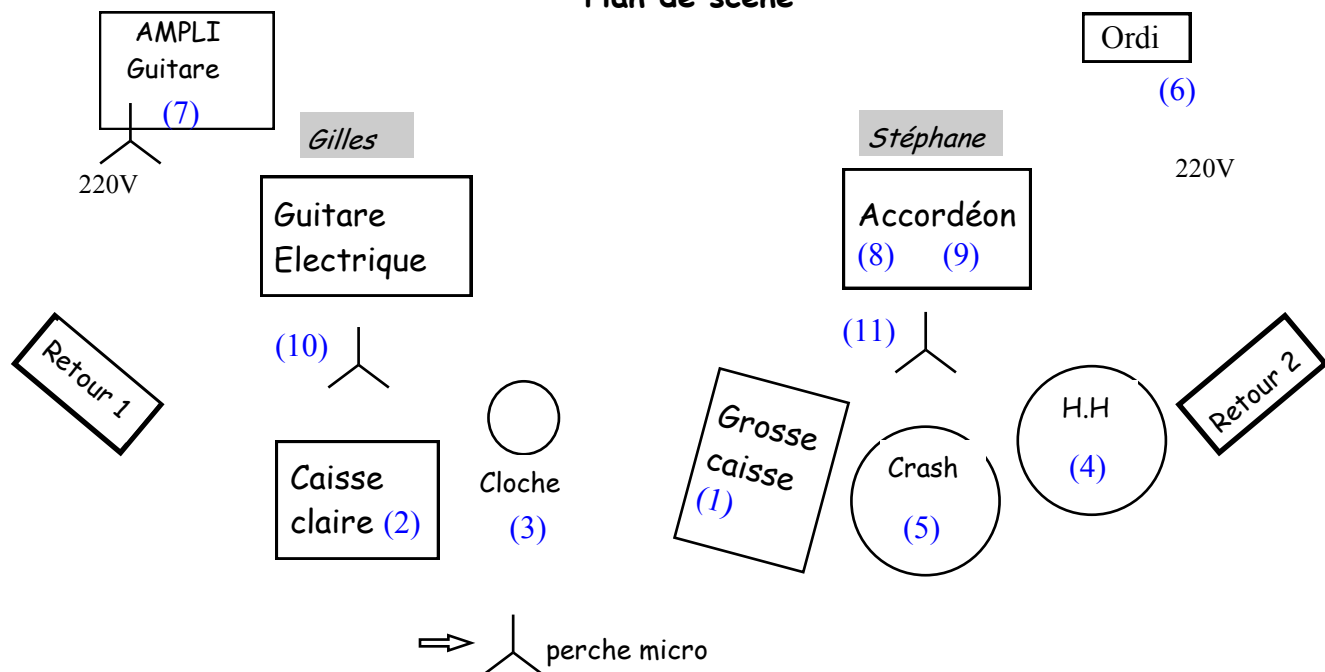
Plan de scène

AMPLI Guitare (7)

220V

Gilles

Guitare Electrique

(10)

Retour 1

Caisse claire (2)

Cloche (3)

Ordi

(6)

Stéphane

220V

Accordéon (8) (9)

(11)

Grosse caisse (1)

Crash (5)

H.H (4)

Retour 2

perche micro